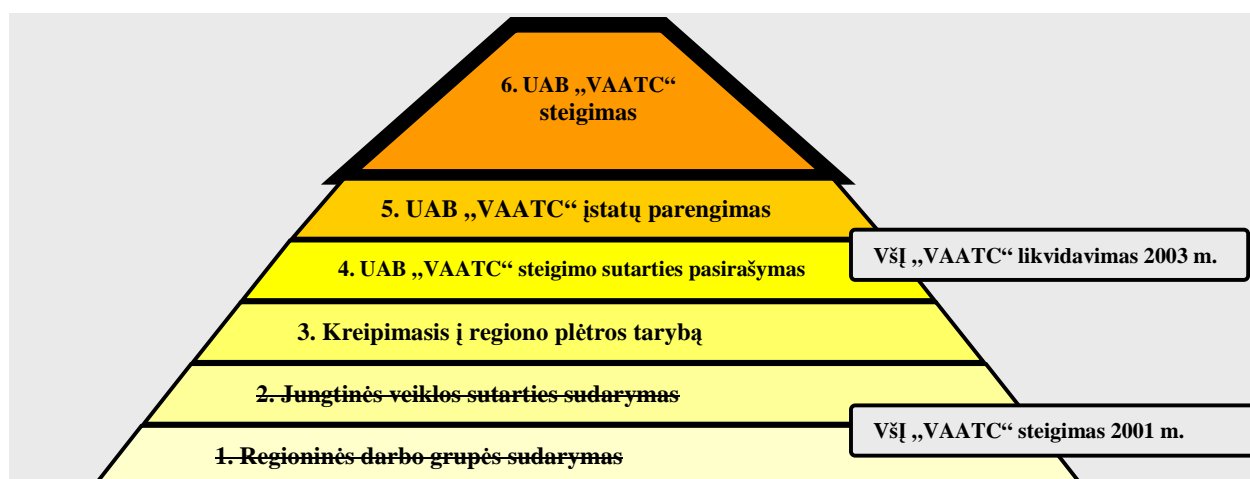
6. UAB „VAATC“ steigimas

5. UAB „VAATC“ įstatų parengimas

4. UAB „VAATC“ steigimo sutarties pasirašymas

VšĮ „VAATC“ likvidavimas 2003 m.

3. Kreipimasis į regiono plėtros tarybą

2. Jungtinės veiklos sutarties sudarymas

VšĮ „VAATC“ steigimas 2001 m.

1. Regioninės darbo grupės sudarymas